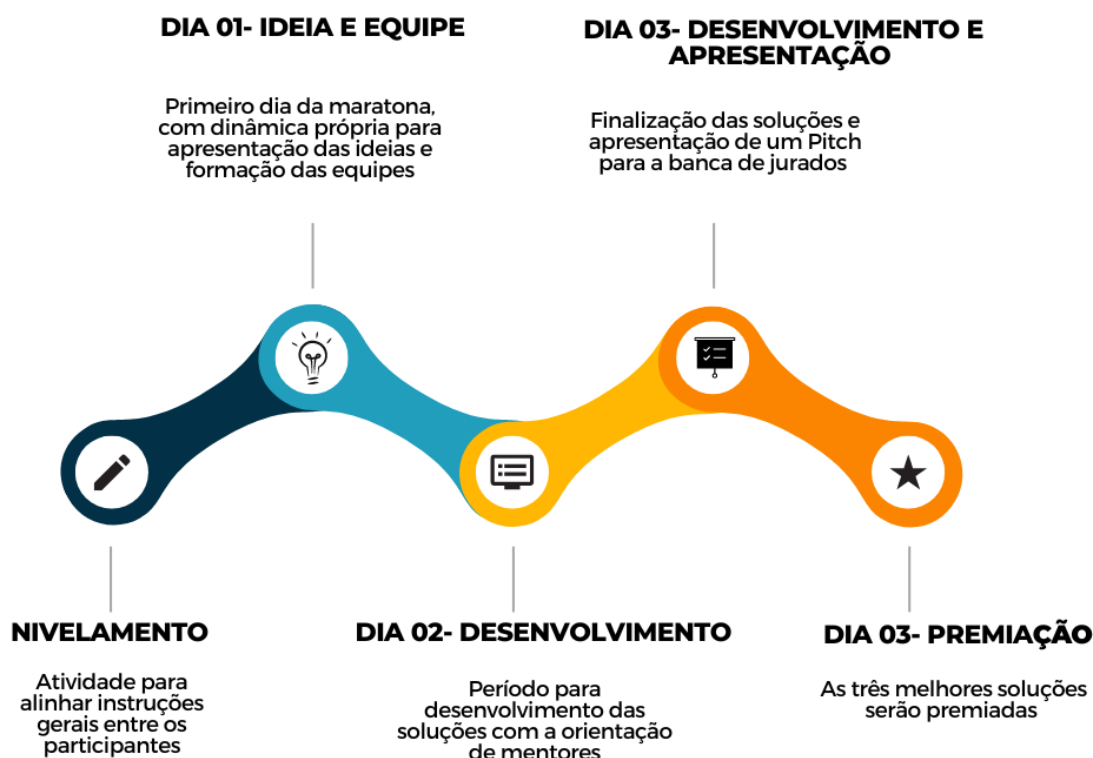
DIA 01- IDEIA E EQUIPE

Primeiro dia da maratona, com dinâmica própria para apresentação das ideias e formação das equipes

DIA 03- DESENVOLVIMENTO E APRESENTAÇÃO

Finalização das soluções e apresentação de um Pitch para a banca de jurados

NIVELAMENTO

Atividade para alinhar instruções gerais entre os participantes

DIA 02- DESENVOLVIMENTO

Período para desenvolvimento das soluções com a orientação de mentores

DIA 03- PREMIAÇÃO

As três melhores soluções serão premiadas